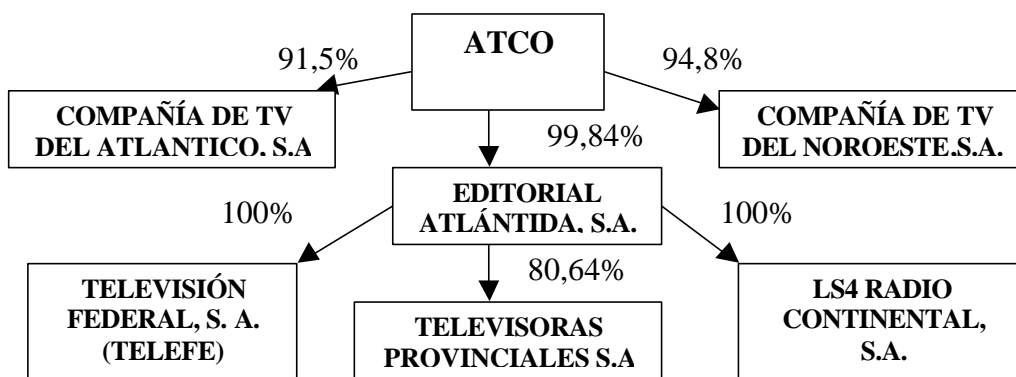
ATCO

91,5%

94,8%

COMPAÑÍA DE TV DEL ATLANTICO. S.A

99,84%

COMPAÑÍA DE TV DEL NOROESTE.S.A.

100%

EDITORIAL ATLÁNTIDA, S.A.

100%

80,64%

TELEVISIÓN FEDERAL, S. A. (TELEFE)

TELEVISORAS PROVINCIALES S.A

LS4 RADIO CONTINENTAL, S.A.